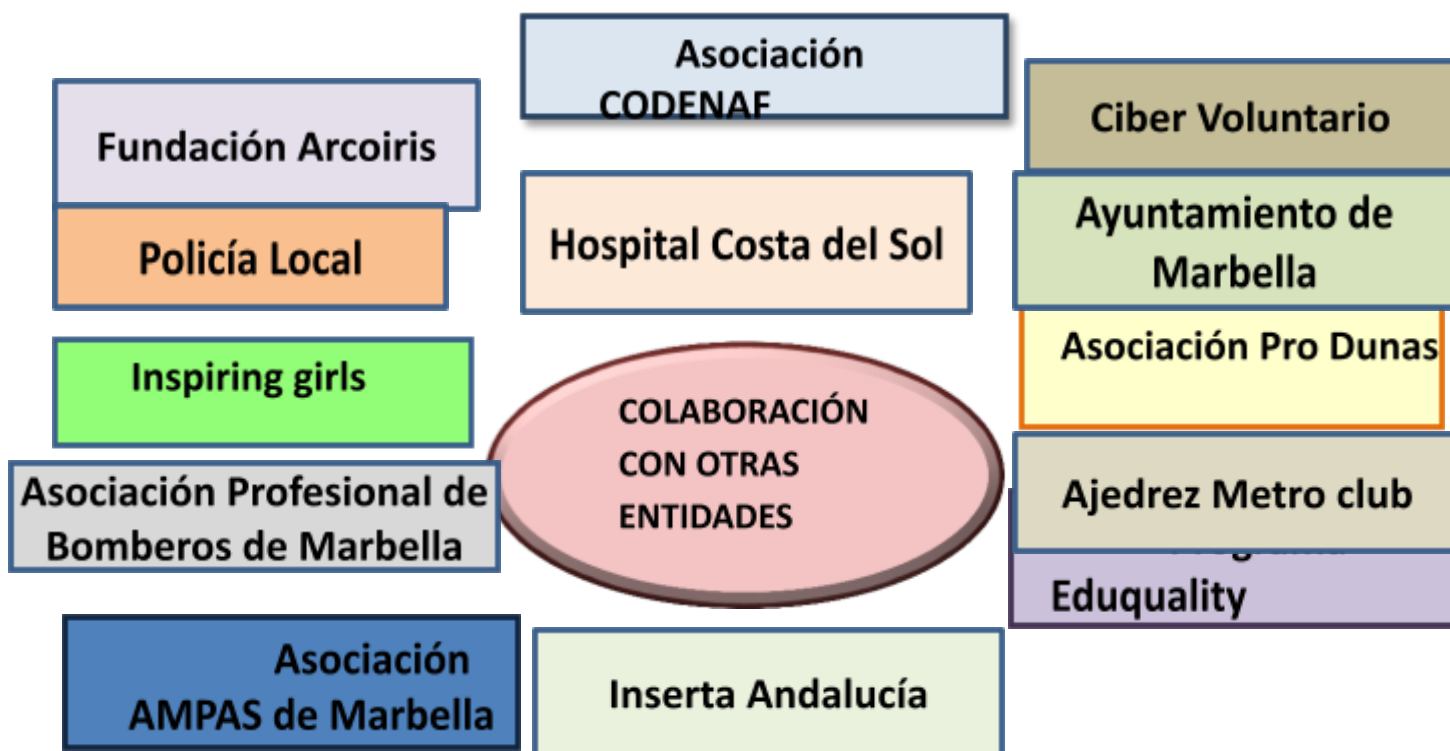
Asociación CODENAF

Fundación Arcoiris

Ciber Voluntario

Policía Local

Hospital Costa del Sol

Ayuntamiento de Marbella

Asociación Pro Dunas

Inspiring girls

COLABORACIÓN CON OTRAS ENTIDADES

Asociación Profesional de Bomberos de Marbella

Ajedrez Metro club

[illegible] Eduquality

Asociación AMPAS de Marbella

Inserta Andalucía